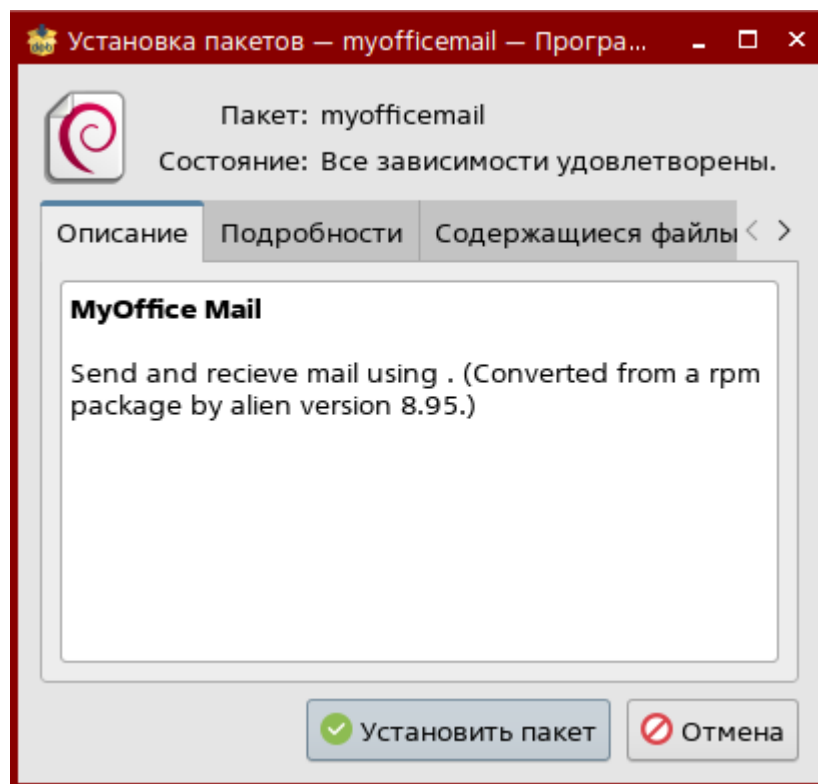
Установка пакетов — myofficemail — Програ...

Пакет: myofficemail
Состояние: Все зависимости удовлетворены.

Описание
Подробности
Содержащиеся файлы

MyOffice Mail

Send and recieve mail using . (Converted from a rpm package by alien version 8.95.)

Установить пакет
Отмена